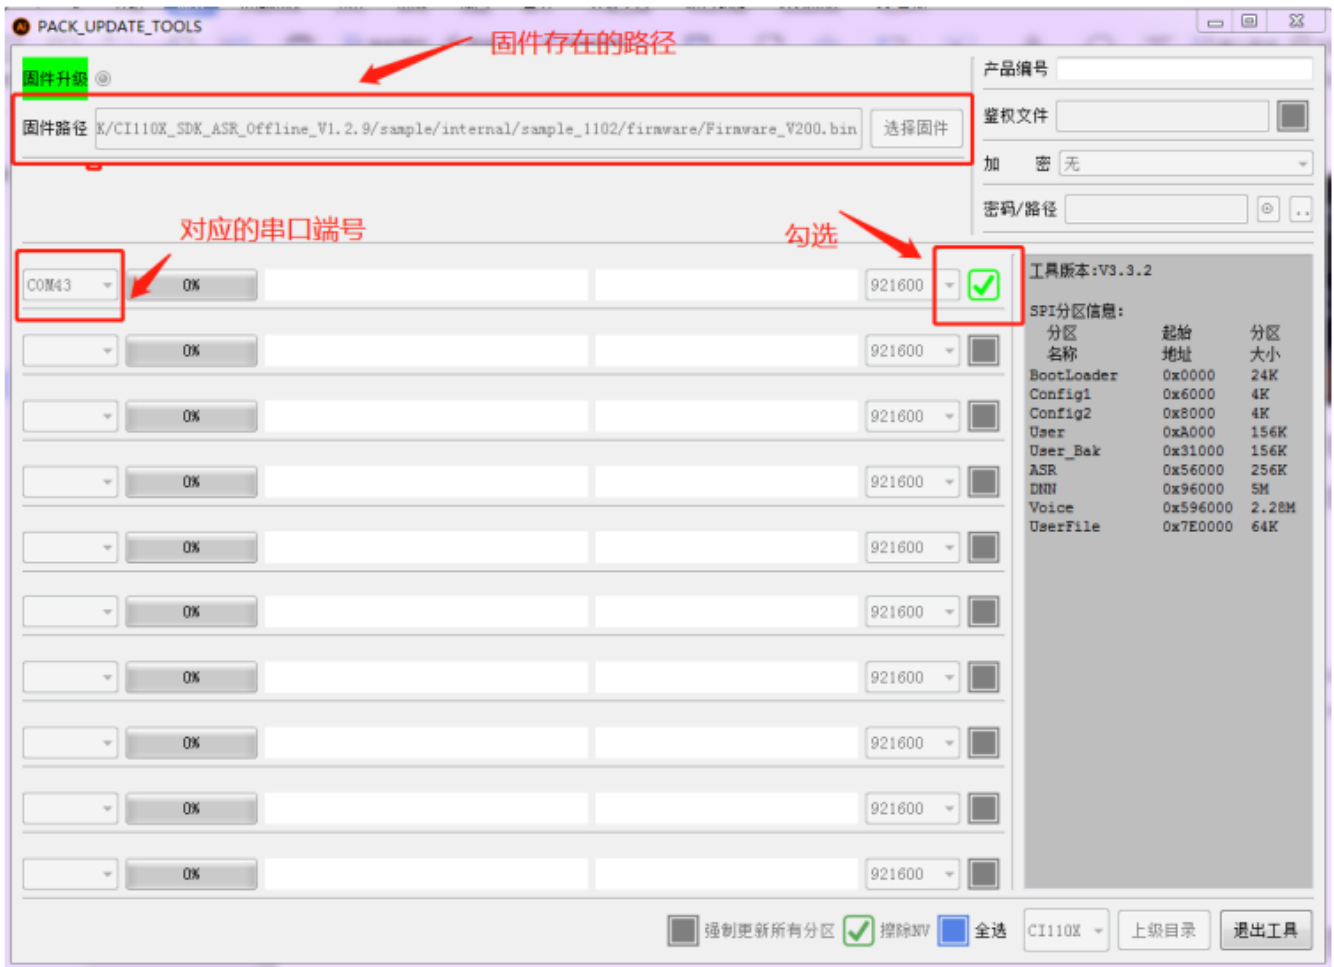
PACK_UPDATE_TOOLS

固件存在的路径

固件升级

固件路径 K/CI110X_SDK_ASR_Offline_V1.2.9/sample/internal/sample_1102/firmware/Firmware_V200.bin 选择固件

对应的串口端号

勾选

COM43 OK 921600

OK 921600

OK 921600

OK 921600

OK 921600

OK 921600

OK 921600

OK 921600

OK 921600

OK 921600

产品编号

鉴权文件

加 密 无

密码/路径

工具版本:V3.3.2

SPI分区信息:

| 分区 名称 | 起始 地址 | 分区 大小 |
|---|---|---|
| BootLoader | 0x0000 | 24K |
| Config1 | 0x6000 | 4K |
| Config2 | 0x8000 | 4K |
| User | 0xA000 | 156K |
| User_Bak | 0x31000 | 156K |
| ASR | 0x56000 | 256K |
| DNN | 0x96000 | 5M |
| Voice | 0x596000 | 2.28M |
| UserFile | 0x7E0000 | 64K |

强制更新所有分区 擦除NV 全选 CI110X 上级目录 退出工具